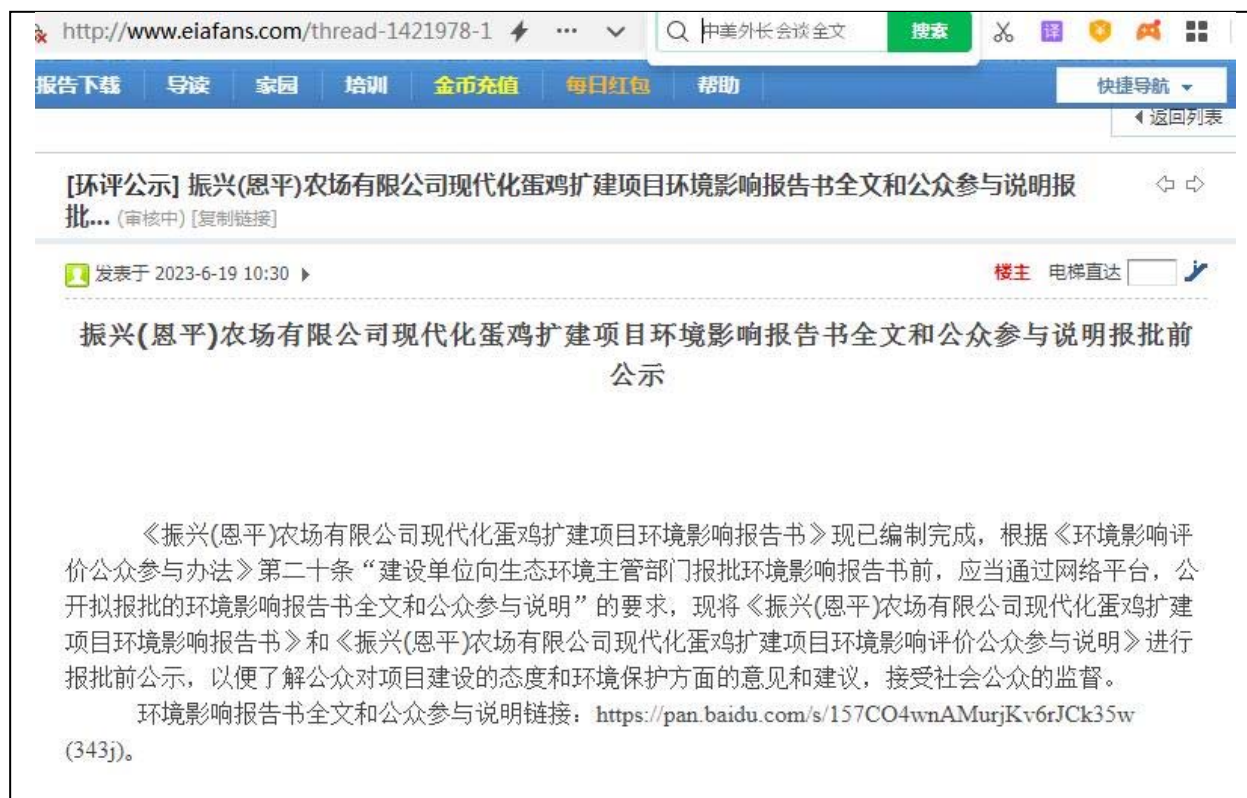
http://www.eiafans.com/thread-1421978-1 ··· 中美外长会谈全文 搜索

报告下载 导读 家园 培训 金币充值 每日红包 帮助 快捷导航

◂返回列表

[环评公示] 振兴(恩平)农场有限公司现代化蛋鸡扩建项目环境影响报告书全文和公众参与说明报批... (审核中) [复制链接]

发表于 2023-6-19 10:30 ▸ 楼主 电梯直达

振兴(恩平)农场有限公司现代化蛋鸡扩建项目环境影响报告书全文和公众参与说明报批前公示

《振兴(恩平)农场有限公司现代化蛋鸡扩建项目环境影响报告书》现已编制完成，根据《环境影响评价公众参与办法》第二十条“建设单位向生态环境主管部门报批环境影响报告书前，应当通过网络平台，公开拟报批的环境影响报告书全文和公众参与说明”的要求，现将《振兴(恩平)农场有限公司现代化蛋鸡扩建项目环境影响报告书》和《振兴(恩平)农场有限公司现代化蛋鸡扩建项目环境影响评价公众参与说明》进行报批前公示，以便了解公众对项目建设的态度和环境保护方面的意见和建议，接受社会公众的监督。

环境影响报告书全文和公众参与说明链接：https://pan.baidu.com/s/157CO4wnAMurjKv6rJCk35w (343j)。